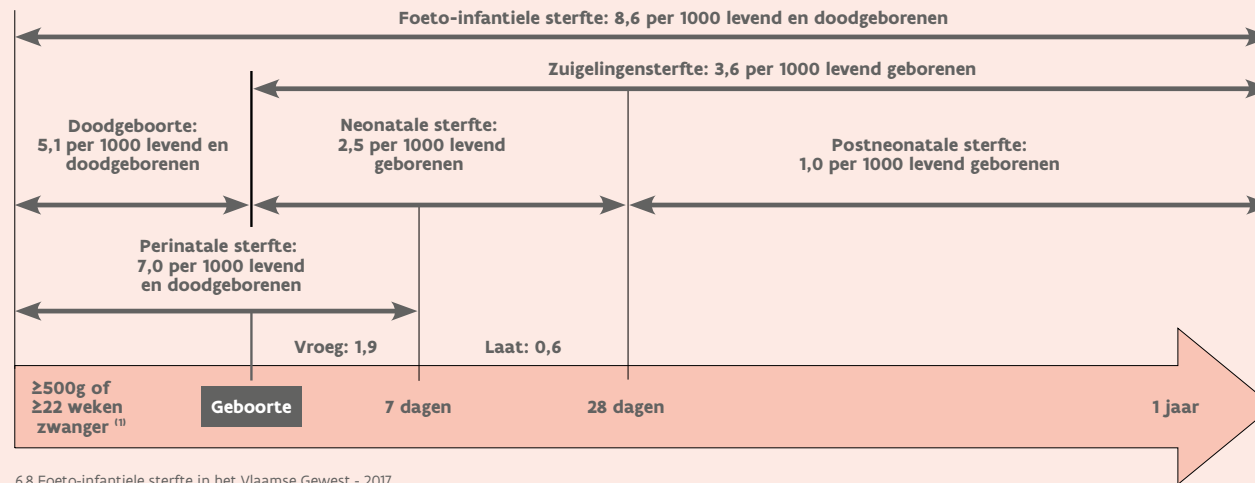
Foeto-infantiele sterfte: 8,6 per 1000 levend en doodgeborenen

Zuigelingensterfte: 3,6 per 1000 levend geborenen

Doodgeboorte: 5,1 per 1000 levend en doodgeborenen

Neonatale sterfte: 2,5 per 1000 levend geborenen

Postneonatale sterfte: 1,0 per 1000 levend geborenen

Perinatale sterfte: 7,0 per 1000 levend en doodgeborenen

Vroeg: 1,9

Laat: 0,6

≥500g of ≥22 weken zwanger $^{(1)}$

Geboorte

7 dagen

28 dagen

1 jaar

6.8 Foeto-infantiele sterfte in het Vlaamse Gewest - 2017